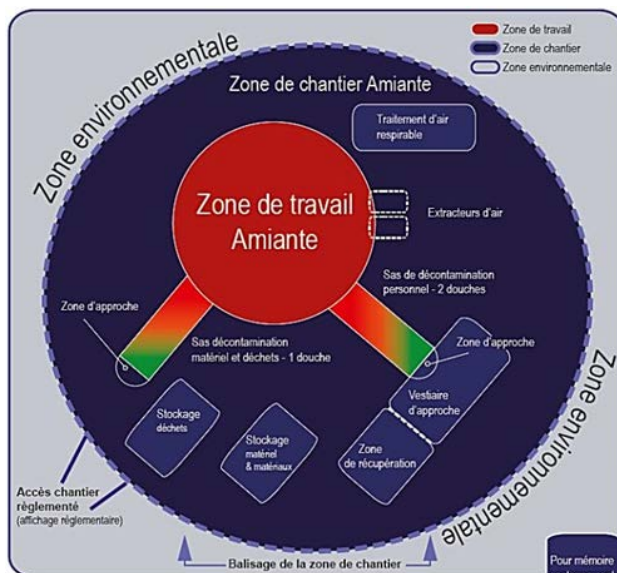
Zone de travail
Zone de chantier
Zone environnementale

Zone environnementale

Zone de chantier Amiante

Traitement d'air respirable

Zone de travail Amiante

Extracteurs d'air

Sas de décontamination personnel - 2 douches

Zone d'approche

Sas décontamination matériel et déchets - 1 douche

Zone d'approche

Vestiaire d'approche

Stockage déchets

Stockage matériel & matériaux

Zone de récupération

Zone environnementale

Accès chantier règlementé (affichage règlementaire)

Balisage de la zone de chantier

Pour mémoire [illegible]